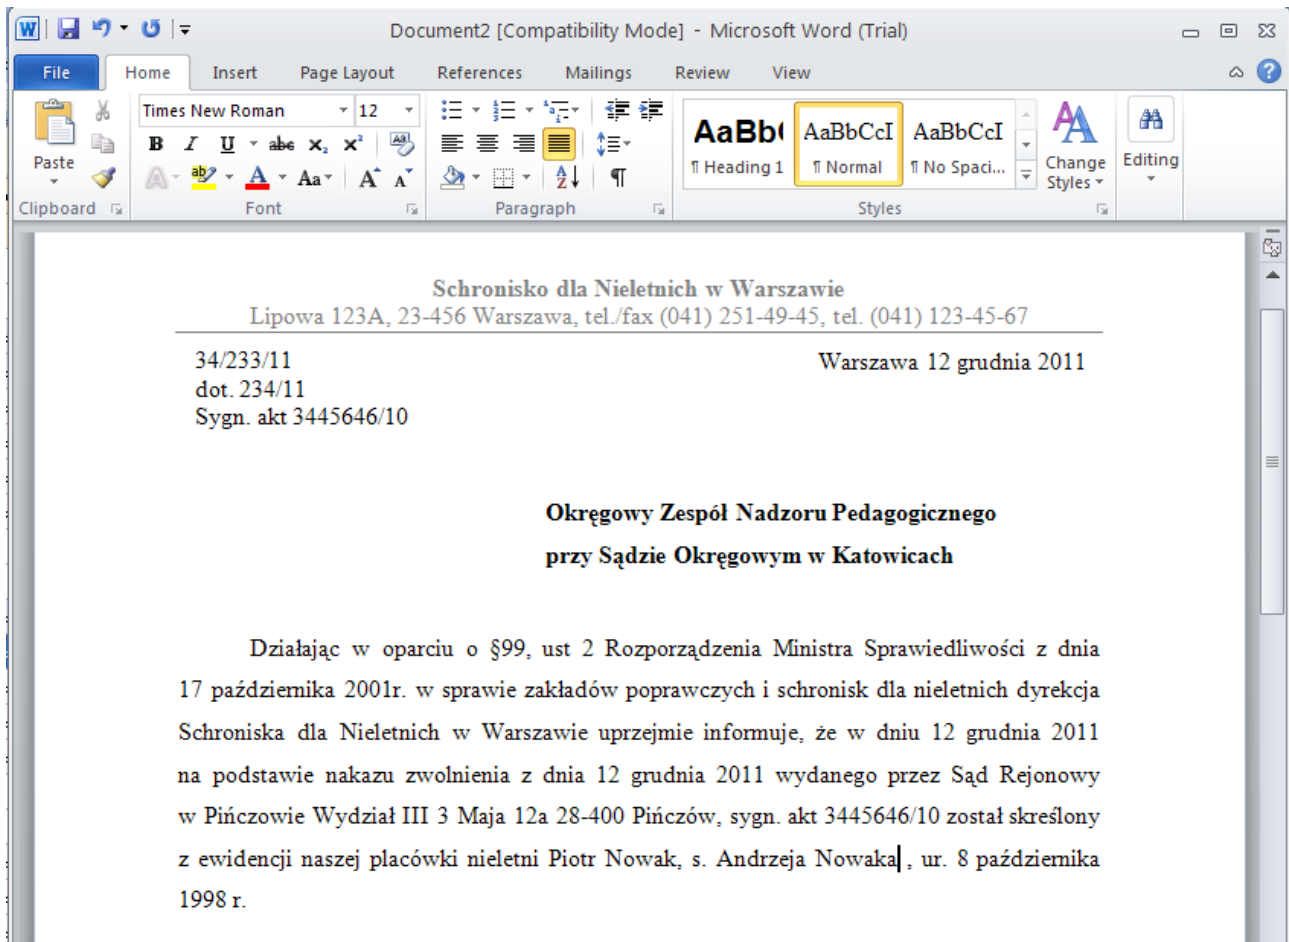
Document2 [Compatibility Mode] - Microsoft Word (Trial)

File Home Insert Page Layout References Mailings Review View

Times New Roman 12

Paste

AaBb( AaBbCcI AaBbCcI
¶ Heading 1 ¶ Normal ¶ No Spaci...

Change Styles

Editing

Clipboard Font Paragraph Styles

Schronisko dla Nieletnich w Warszawie
Lipowa 123A, 23-456 Warszawa, tel./fax (041) 251-49-45, tel. (041) 123-45-67

34/233/11
dot. 234/11
Sygn. akt 3445646/10

Warszawa 12 grudnia 2011

Okręgowy Zespół Nadzoru Pedagogicznego
przy Sądzie Okręgowym w Katowicach

Działając w oparciu o §99, ust 2 Rozporządzenia Ministra Sprawiedliwości z dnia 17 października 2001r. w sprawie zakładów poprawczych i schronisk dla nieletnich dyrekcja Schroniska dla Nieletnich w Warszawie uprzejmie informuje, że w dniu 12 grudnia 2011 na podstawie nakazu zwolnienia z dnia 12 grudnia 2011 wydanego przez Sąd Rejonowy w Pińczowie Wydział III 3 Maja 12a 28-400 Pińczów, sygn. akt 3445646/10 został skreślony z ewidencji naszej placówki nieletni Piotr Nowak, s. Andrzeja Nowaka , ur. 8 października 1998 r.